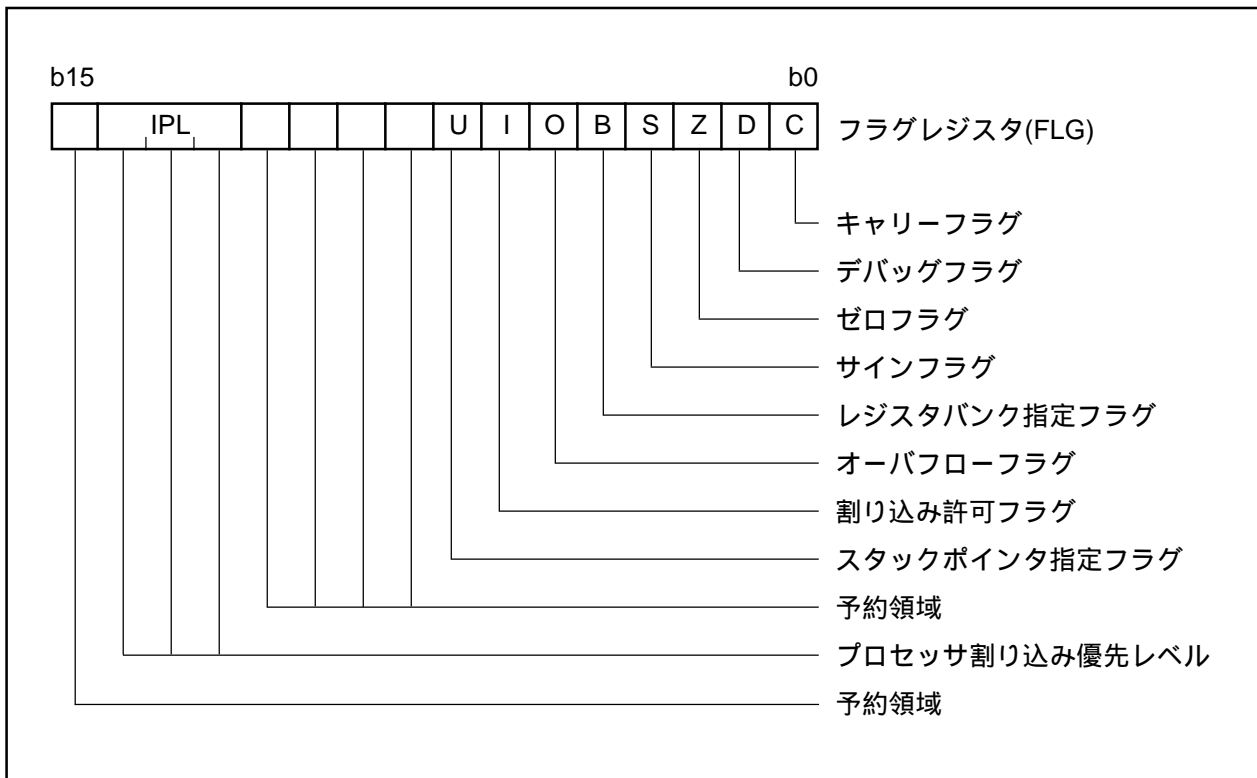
b15

b0

| | IPL | | | | | | U | I | O | B | S | Z | D | C |

フラグレジスタ(FLG)

キャリーフラグ
デバッグフラグ
ゼロフラグ
サインフラグ
レジスタバンク指定フラグ
オーバフローフラグ
割り込み許可フラグ
スタックポインタ指定フラグ
予約領域
プロセッサ割り込み優先レベル
予約領域